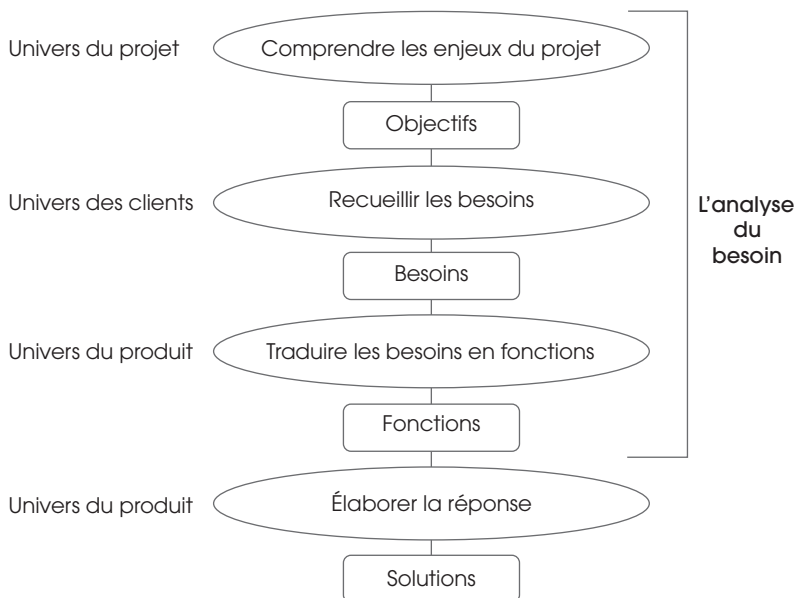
Univers du projet

Comprendre les enjeux du projet

Objectifs

Univers des clients

Recueillir les besoins

Besoins

Univers du produit

Traduire les besoins en fonctions

Fonctions

L'analyse du besoin

Univers du produit

Élaborer la réponse

Solutions